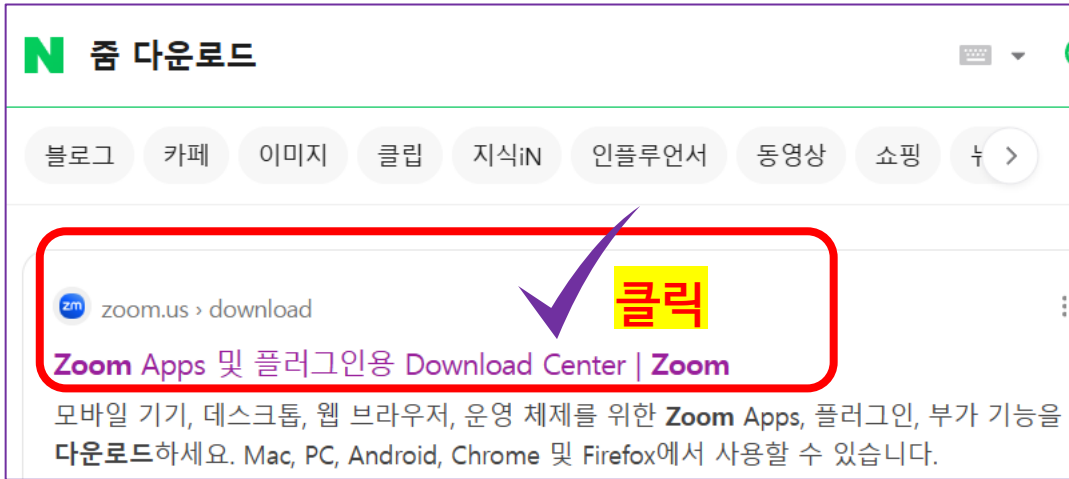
N 줌 다운로드

블로그 카페 이미지 클립 지식iN 인플루언서 동영상 쇼핑 뉴

zm zoom.us › download

클릭

Zoom Apps 및 플러그인용 Download Center | Zoom

모바일 기기, 데스크톱, 웹 브라우저, 운영 체제를 위한 Zoom Apps, 플러그인, 부가 기능을 다운로드하세요. Mac, PC, Android, Chrome 및 Firefox에서 사용할 수 있습니다.